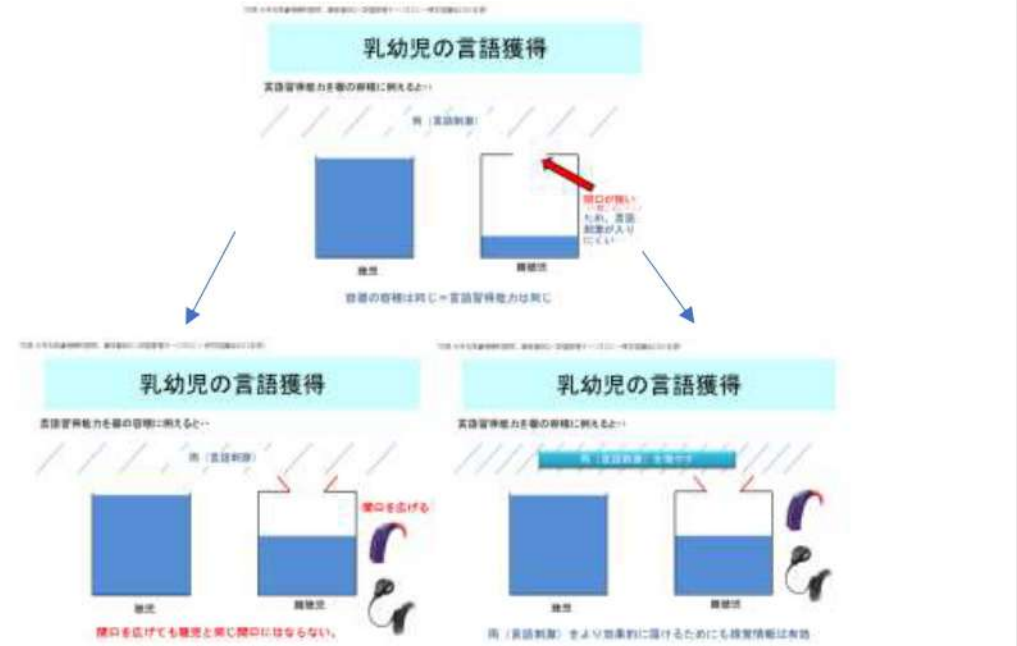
乳幼児の言語獲得

言語習得能力を器の容積に例えると…

雨（言語刺激）

開口が狭い
ため、言語刺激が入りにくい

聴児

難聴児

容器の容積は同じ＝言語習得能力は同じ

乳幼児の言語獲得

言語習得能力を器の容積に例えると…

雨（言語刺激）

開口を広げる

聴児

難聴児

開口を広げても聴児と同じ開口にはならない。

乳幼児の言語獲得

言語習得能力を器の容積に例えると…

雨（言語刺激）を増やす

聴児

難聴児

雨（言語刺激）をより効果的に届けるためにも視覚情報は有効